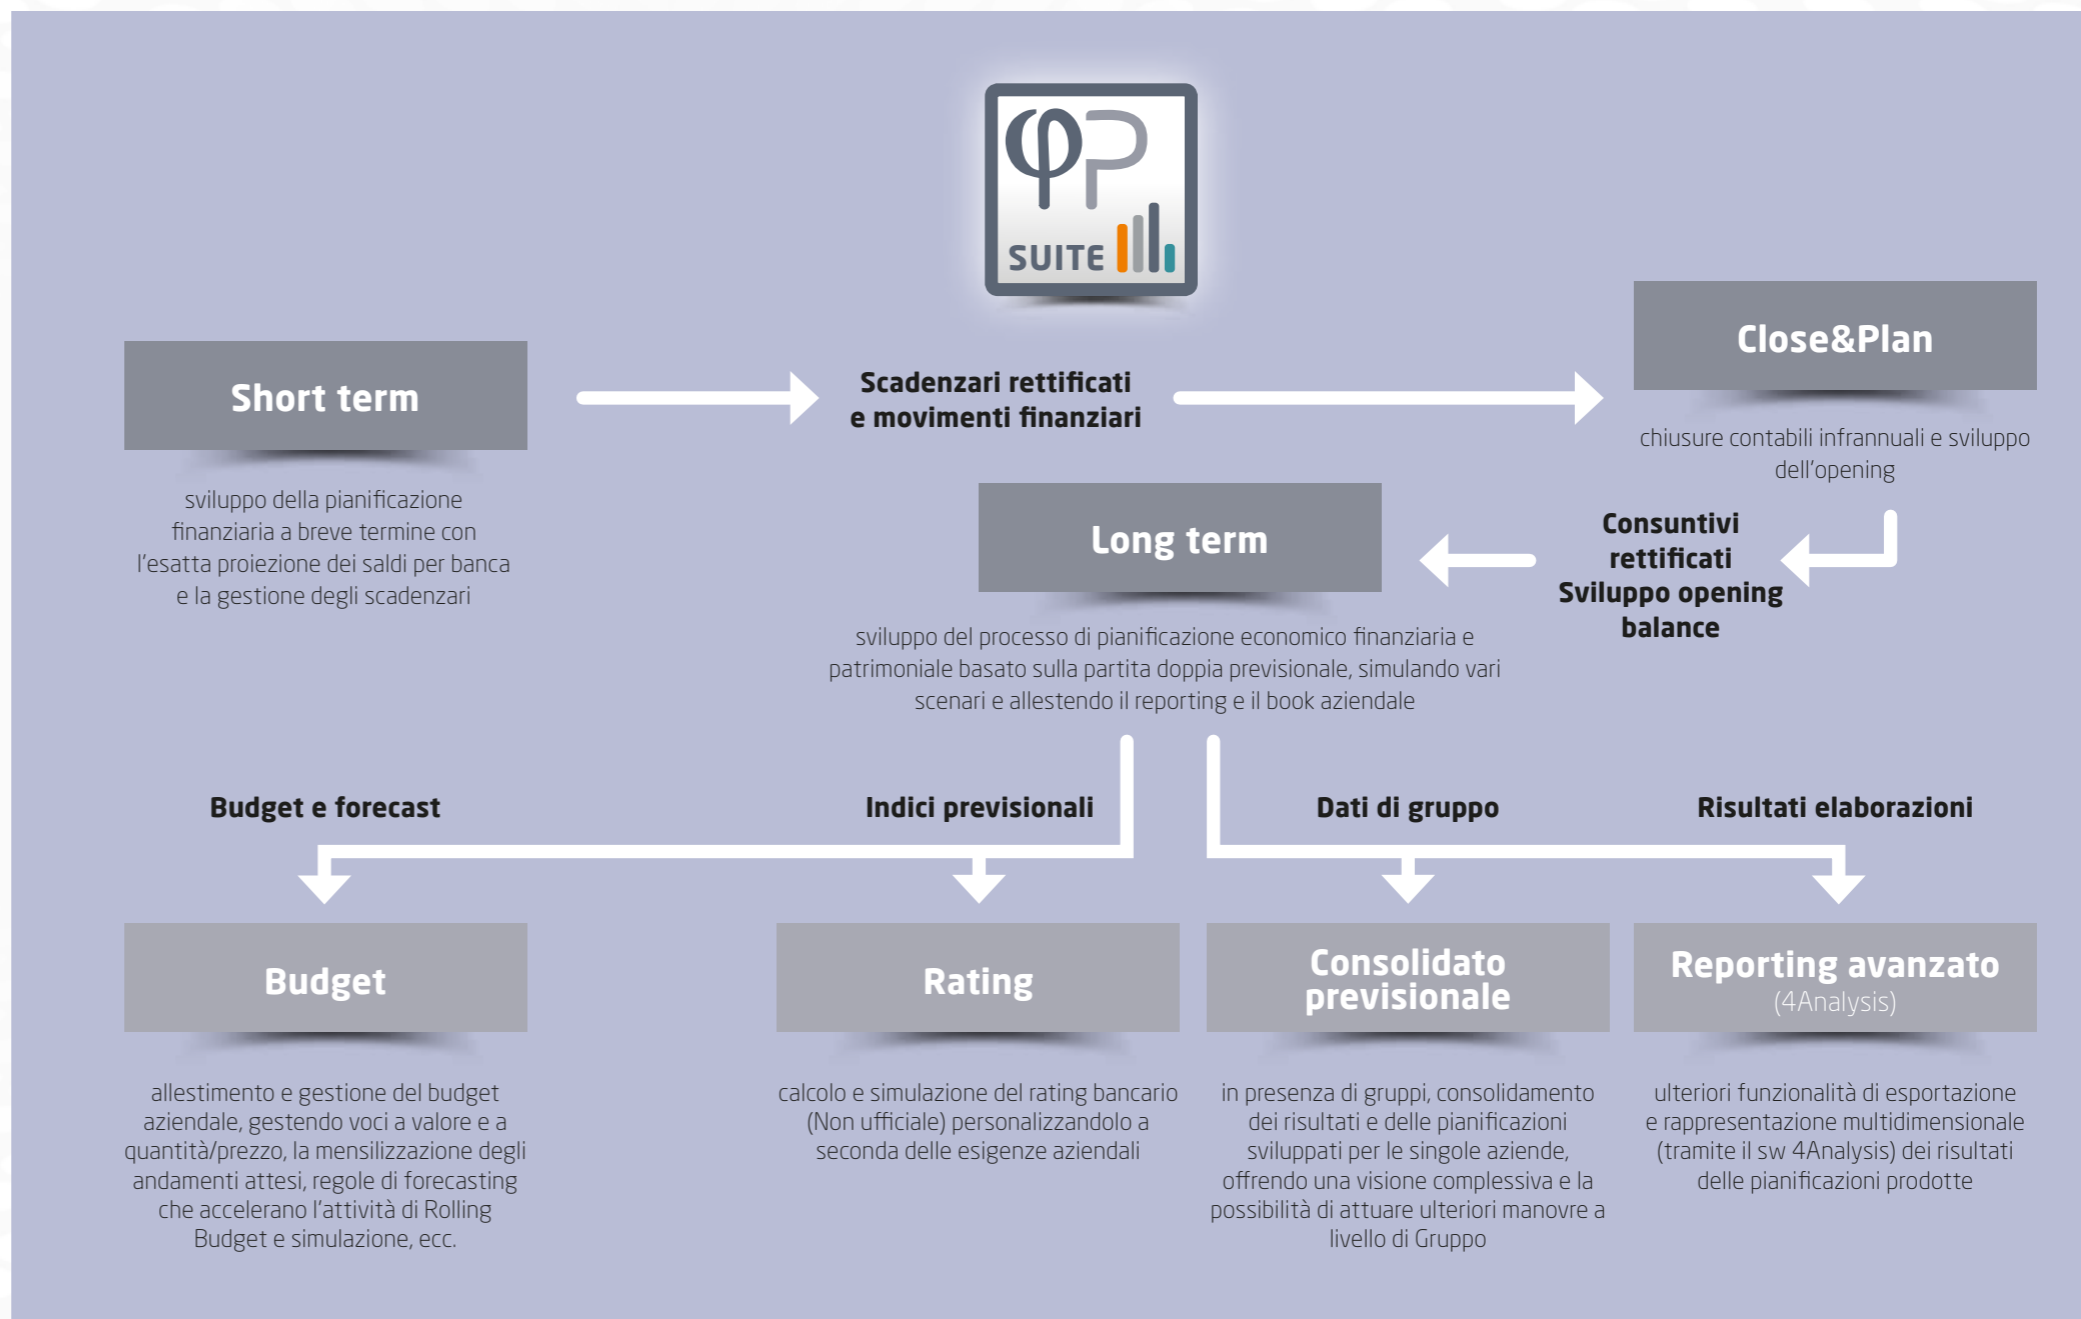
φP SUITE

Short term

sviluppo della pianificazione finanziaria a breve termine con l'esatta proiezione dei saldi per banca e la gestione degli scadenzari

Scadenzari rettificati e movimenti finanziari

Close&Plan

chiusure contabili infrannuali e sviluppo dell'opening

Consuntivi rettificati Sviluppo opening balance

Long term

sviluppo del processo di pianificazione economico finanziaria e patrimoniale basato sulla partita doppia previsionale, simulando vari scenari e allestendo il reporting e il book aziendale

Budget e forecast

Indici previsionali

Dati di gruppo

Risultati elaborazioni

Budget

allestimento e gestione del budget aziendale, gestendo voci a valore e a quantità/prezzo, la mensilizzazione degli andamenti attesi, regole di forecasting che accelerano l'attività di Rolling Budget e simulazione, ecc.

Rating

calcolo e simulazione del rating bancario (Non ufficiale) personalizzandolo a seconda delle esigenze aziendali

Consolidato previsionale

in presenza di gruppi, consolidamento dei risultati e delle pianificazioni sviluppati per le singole aziende, offrendo una visione complessiva e la possibilità di attuare ulteriori manovre a livello di Gruppo

Reporting avanzato (4Analysis)

ulteriori funzionalità di esportazione e rappresentazione multidimensionale (tramite il sw 4Analysis) dei risultati delle pianificazioni prodotte